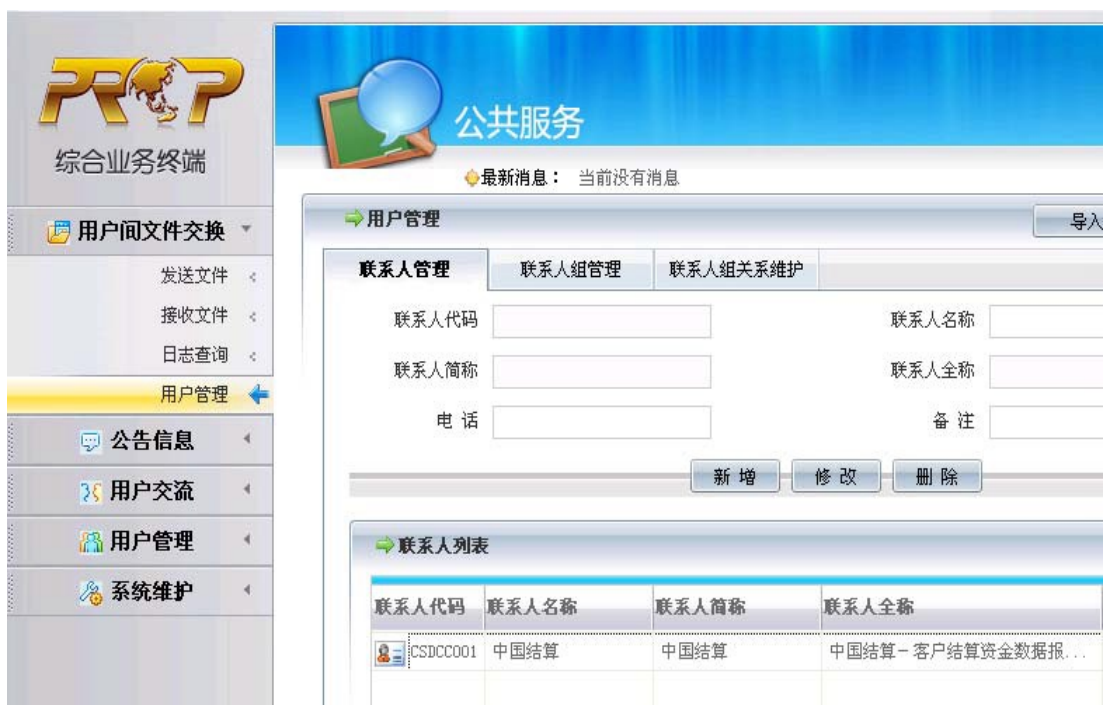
PROP
综合业务终端

用户间文件交换
发送文件
接收文件
日志查询
用户管理
公告信息
用户交流
用户管理
系统维护

公共服务

最新消息： 当前没有消息

用户管理
导入

联系人管理
联系人组管理
联系人组关系维护

联系人代码
联系人名称
联系人简称
联系人全称
电 话
备 注

新 增
修 改
删 除

联系人列表

| 联系人代码 | 联系人名称 | 联系人简称 | 联系人全称 |
|---|---|---|---|
| CSDCC001 | 中国结算 | 中国结算 | 中国结算－客户结算资金数据报... |